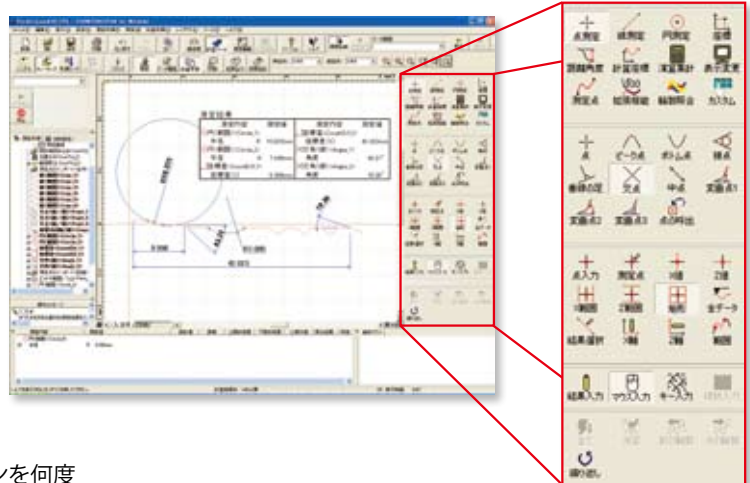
点測定
線測定
円測定
座標
頂點角度
計算座標
測量集計
表示変更
測定点
短距離線
軸制限値
カスタム

点
ピーク点
ボトム点
接点
垂線の足
交点
中点
頂点1
頂点2
頂点3
点の特出

点入力
測定点
X値
Z値
X範囲
Z範囲
範囲
全データ
結果選択
X軸
Z軸
範囲

結果入力
マウス入力
キー入力

繰り返し

ンを何度